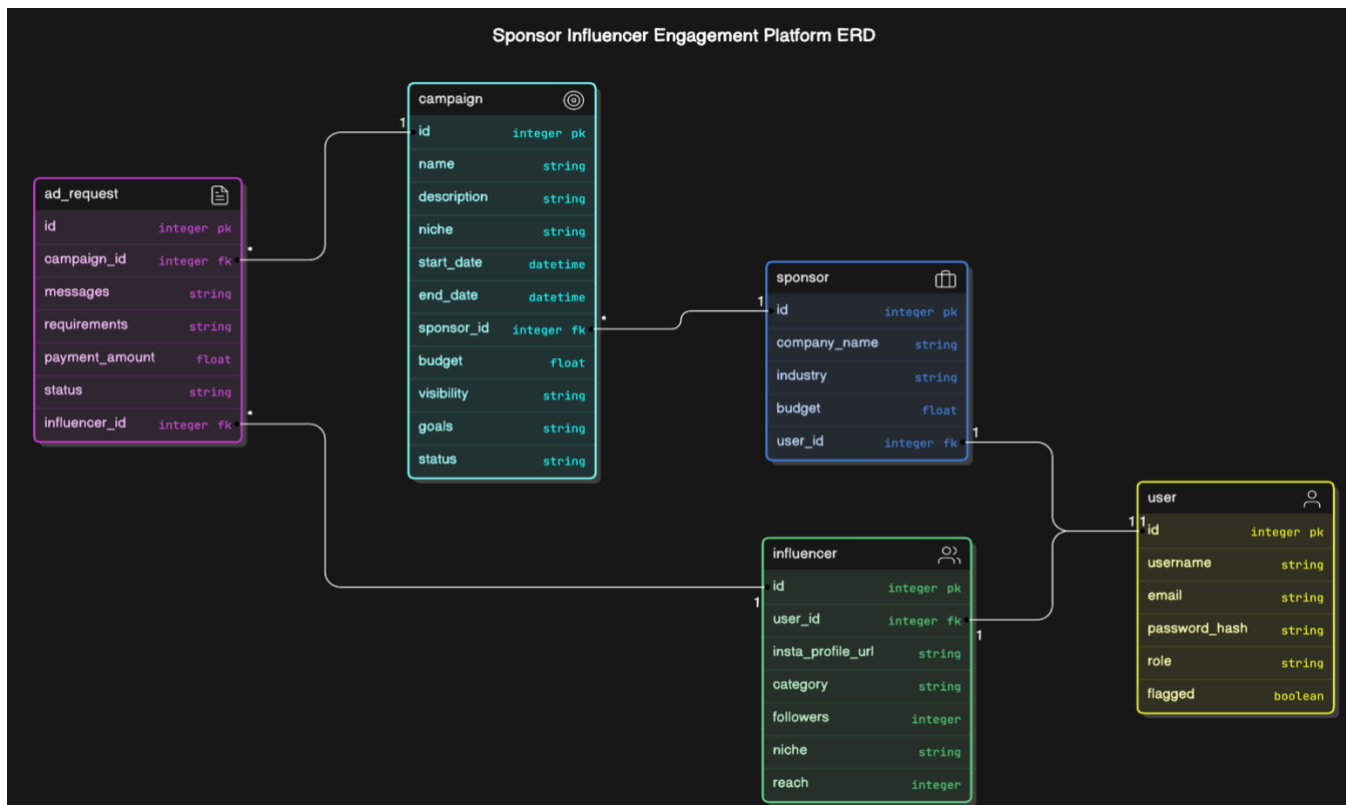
Sponsor Influencer Engagement Platform ERD

campaign

| | |
|---|---|
| id | integer pk |
| name | string |
| description | string |
| niche | string |
| start_date | datetime |
| end_date | datetime |
| sponsor_id | integer fk |
| budget | float |
| visibility | string |
| goals | string |
| status | string |

ad_request

| | |
|---|---|
| id | integer pk |
| campaign_id | integer fk |
| messages | string |
| requirements | string |
| payment_amount | float |
| status | string |
| influencer_id | integer fk |

sponsor

| | |
|---|---|
| id | integer pk |
| company_name | string |
| industry | string |
| budget | float |
| user_id | integer fk |

influencer

| | |
|---|---|
| id | integer pk |
| user_id | integer fk |
| insta_profile_url | string |
| category | string |
| followers | integer |
| niche | string |
| reach | integer |

user

| | |
|---|---|
| id | integer pk |
| username | string |
| email | string |
| password_hash | string |
| role | string |
| flagged | boolean |

1 1 1 1 1 1